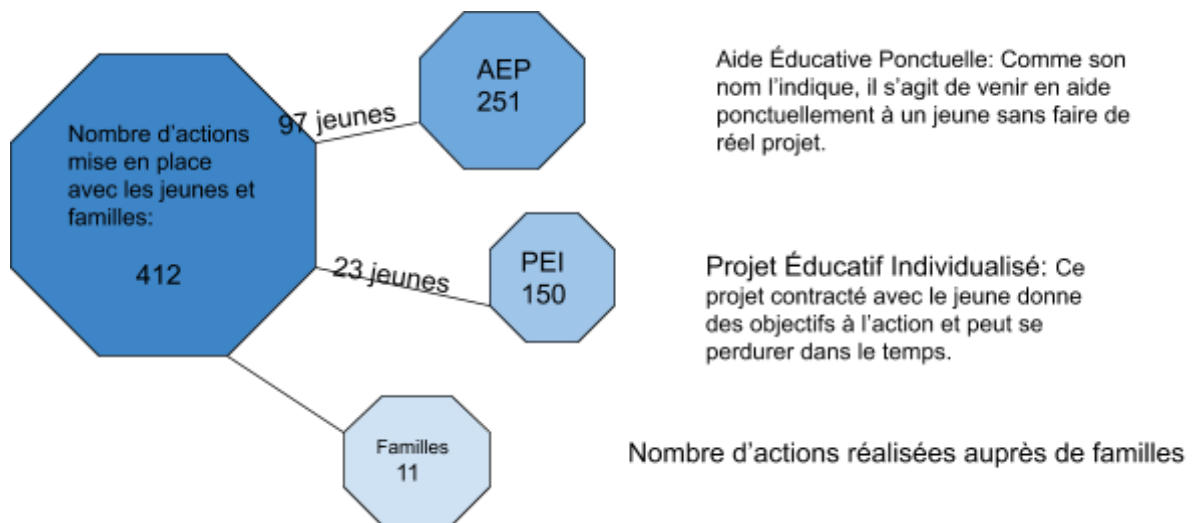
Nombre d'actions mise en place avec les jeunes et familles:

412

97 jeunes

AEP
251

Aide Éducative Ponctuelle: Comme son nom l'indique, il s'agit de venir en aide ponctuellement à un jeune sans faire de réel projet.

23 jeunes

PEI
150

Projet Éducatif Individualisé: Ce projet contracté avec le jeune donne des objectifs à l'action et peut se perdurer dans le temps.

Familles
11

Nombre d'actions réalisées auprès de familles